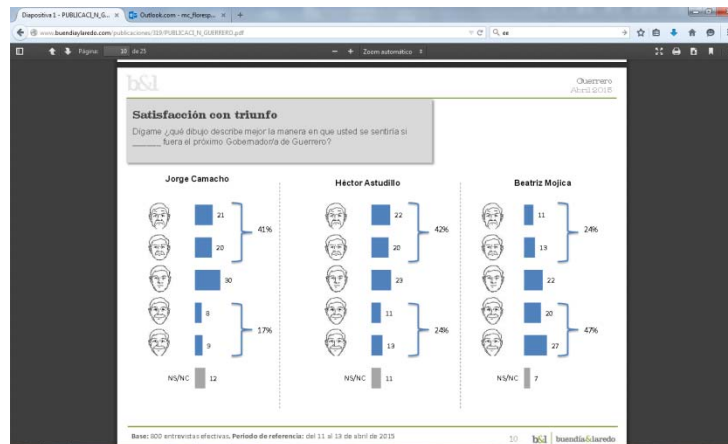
Diapositiva 1 - PUBLICACI_N_G... × Outlook.com - mc_florep... × +

www.buendiaylaredo.com/publicaciones/328/PUBLICACI_N_GUERRERO.pdf

Página: 10 de 25 — + Zoom automático

b&l

Guerrero
Abril 2015

Satisfacción con triunfo

Dígame ¿qué dibujo describe mejor la manera en que usted se sentiría si ______ fuera el próximo Gobernador/a de Guerrero?

Jorge Camacho

21
20
41%
30
8
9
17%
NS/NC 12

Héctor Astudillo

22
20
42%
23
11
13
24%
NS/NC 11

Beatriz Mojica

11
13
24%
22
20
27
47%
NS/NC 7

Base: 800 entrevistas efectivas. Periodo de referencia: del 11 al 13 de abril de 2015

10 b&l buendía&laredo